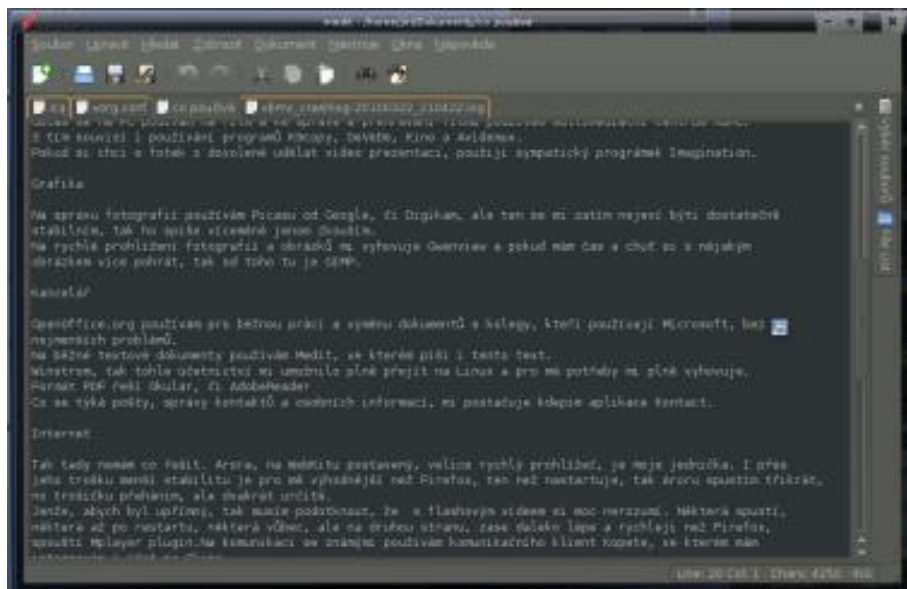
medit - /home/jirka/Dokumenty/co používám

Soubor Upravit Hledat Zobrazit Dokument Nástroje Okna Nápověda

x.sj | xorg.conf | co používá | změny_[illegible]-20100322_210422.sq

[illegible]
S tím souvisí i používání programů K3b, Devede, Kino a Avidemux.
Pokud si chci z fotek z dovolené udělat video prezentaci, použiji sympatický prográmek Imagination.

Grafika

Na správu fotografií používám Picasu od Google, či Digikam, ale ten se mi zatím nejeví býti dostatečně stabilním, tak ho spíše víceméně jenom zkouším.
Na rychlé prohlížení fotografií a obrázků mi vyhovuje Gwenview a pokud mám čas a chuť si s nějakým obrázkem více pohrát, tak od toho tu je GIMP.

Kancelář

OpenOffice.org používám pro běžnou práci a výměnu dokumentů s kolegy, kteří používají Microsoft, bez nejmenších problémů.
Na běžné textové dokumenty používám Medit, ve kterém píši i tento text.
Winstrom, tak tohle účetnictví mi umožnilo plně přejít na Linux a pro mé potřeby mi plně vyhovuje.
Formát PDF řeší Okular, či AdobeReader
Co se týká pošty, správy kontaktů a osobních informací, mi postačuje Kdepim aplikace Kontact.

Internet

Tak tady nemám co řešit. Arora, na WebKitu postavený, velice rychlý prohlížeč, je moje jednička. I přes jeho trošku menší stabilitu je pro mě výhodnější než Firefox, ten než nastartuje, tak Aroru spustím třikrát, no trošičku přeháním, ale dvakrát určitě.
Jenže, abych byl upřímný, tak musím podotknout, že s flashovým videem si moc nerozumí. Některá spustí, některá až po restartu, některá vůbec, ale na druhou stranu, zase daleko lépe a rychleji než Firefox, spouští Mplayer plugin.Na komunikaci se známými používám komunikačního klient Kopete, ve kterém mám
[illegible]

Line: 20 Col: 1 Chars: 4250 INS